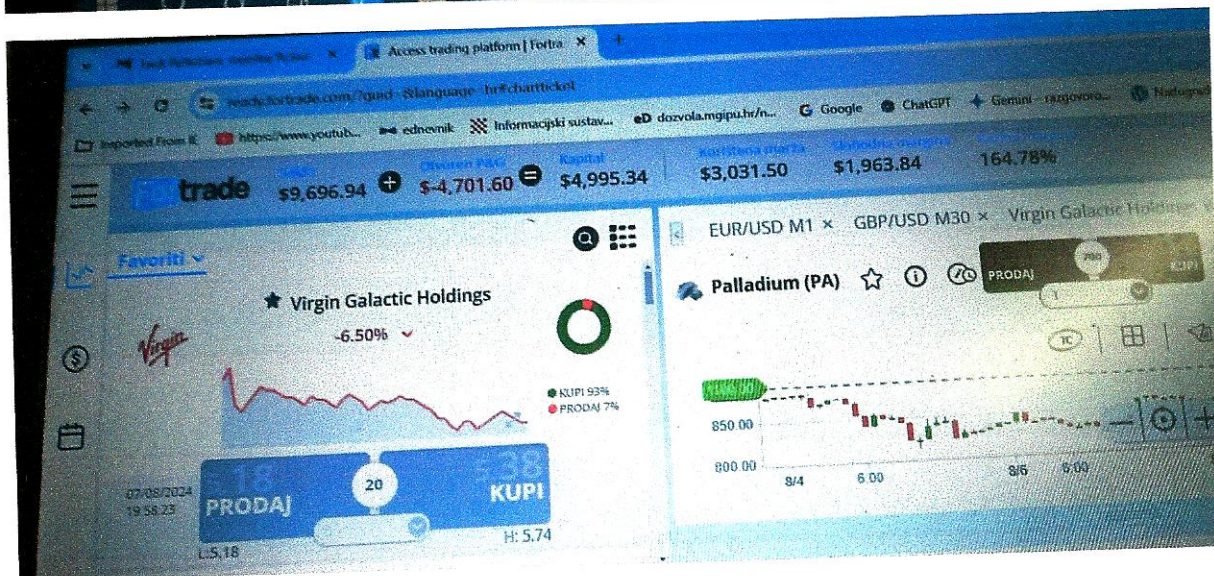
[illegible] ×
Access trading platform | Fortra ×
+
ready.fortrade.com/?gucd=&language=hr#chartticket
Imported From IE
https://www.youtub...
ednevnik
Informacijski sustav...
eD dozvola.mgipu.hr/n...
Google
ChatGPT
Gemini – razgovoro...
Nadogradi

trade
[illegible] $9,696.94
Otvoren P&G $-4,701.60
Kapital $4,995.34
Korištena marža $3,031.50
Slobodna margina $1,963.84
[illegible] 164.78%

Favoriti
Virgin Galactic Holdings
-6.50%
KUPI 93%
PRODAJ 7%
07/08/2024 19:58:23
5.18
PRODAJ
20
5.38
KUPI
L: 5.18
H: 5.74

EUR/USD M1 ×
GBP/USD M30 ×
Virgin Galactic Holdings ×
Palladium (PA)
PRODAJ
KUPI
1
TC
850.00
800.00
8/4
6:00
8/6
6:00